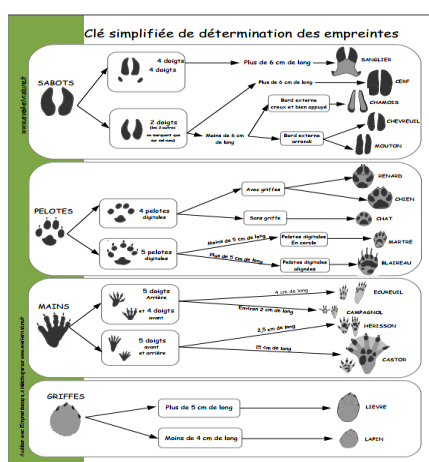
Clé simplifiée de détermination des empreintes

www.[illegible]

SABOTS

4 doigts
4 doigts

Plus de 6 cm de long

SANGLIER

Plus de 6 cm de long

CERF

2 doigts
(les 2 autres ne marquent que sur sol mou)

Moins de 6 cm de long

Bord externe creux et bien appuyé

CHAMOIS

CHEVREUIL

Bord externe arrondi

MOUTON

PELOTES

4 pelotes digitales

Avec griffes

RENARD

CHIEN

Sans griffe

CHAT

5 pelotes digitales

Moins de 5 cm de long

Pelotes digitales En cercle

MARTRE

Plus de 5 cm de long

Pelotes digitales alignées

BLAIREAU

MAINS

5 doigts Arrière
et 4 doigts avant

4 cm de long

ECUREUIL

Environ 2 cm de long

CAMPAGNOL

5 doigts avant et arrière

2,5 cm de long

HERISSON

15 cm de long

CASTOR

GRIFFES

Plus de 5 cm de long

LIEVRE

Moins de 4 cm de long

LAPIN

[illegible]